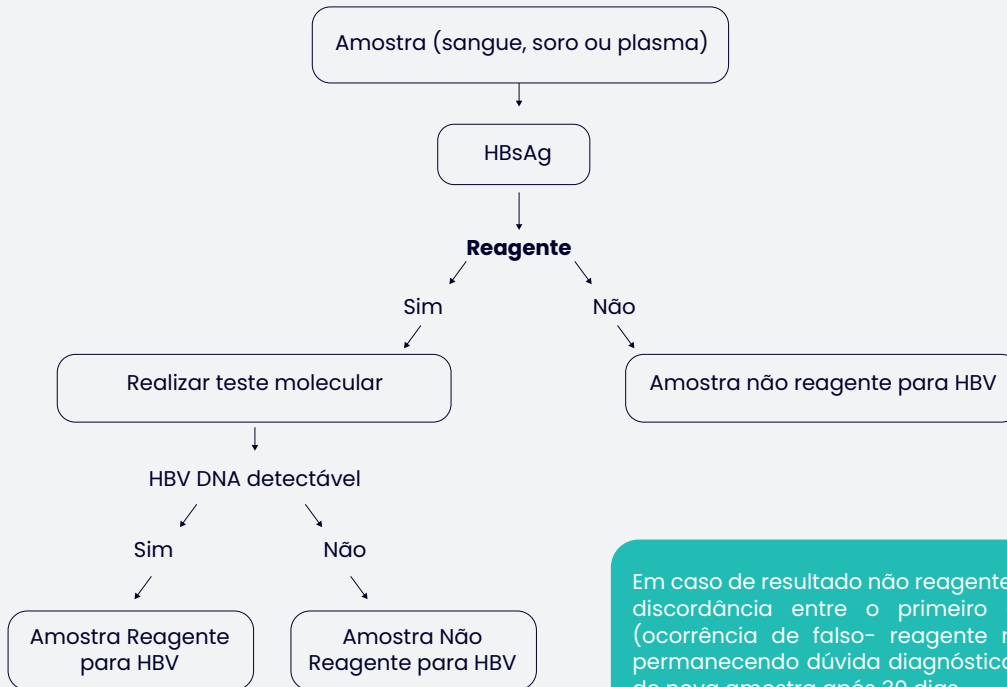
Amostra (sangue, soro ou plasma)

HBsAg

**Reagente**

Sim

Não

Realizar teste molecular

Amostra não reagente para HBV

HBV DNA detectável

Sim

Não

Amostra Reagente para HBV

Amostra Não Reagente para HBV

Em caso de resultado não reagente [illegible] discordância entre o primeiro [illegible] (ocorrência de falso- reagente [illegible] permanecendo dúvida diagnóstica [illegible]